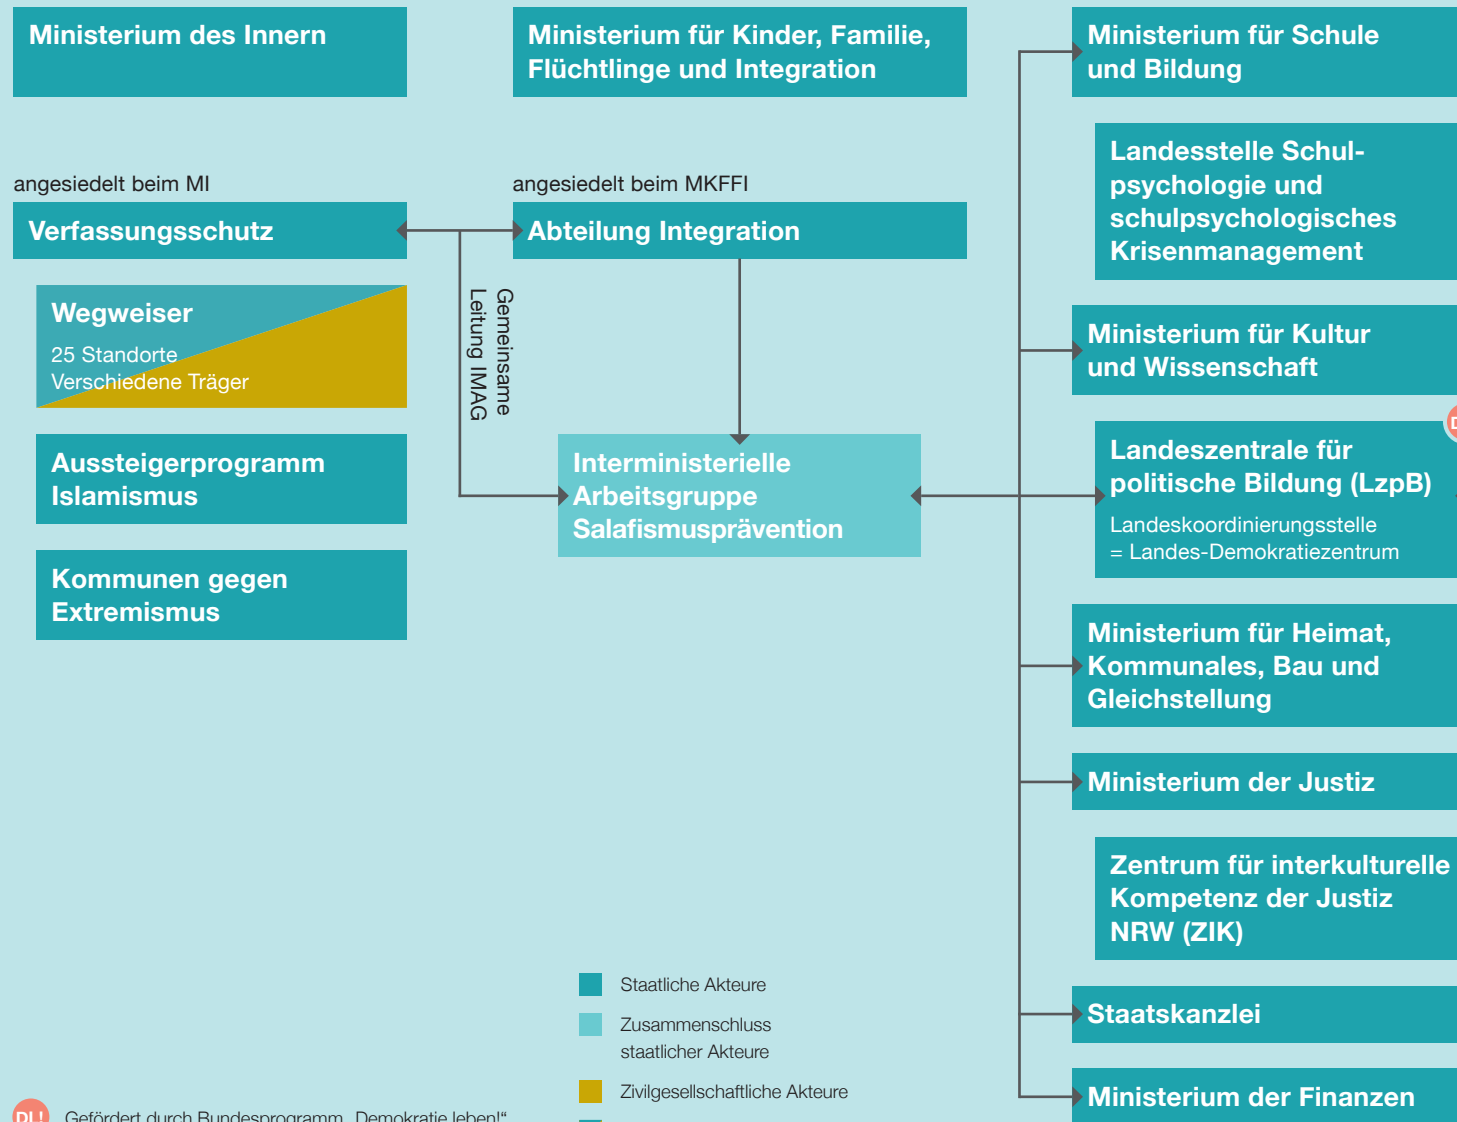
Ministerium des Innern

Ministerium für Kinder, Familie, Flüchtlinge und Integration

Ministerium für Schule und Bildung

Landesstelle Schulpsychologie und schulpsychologisches Krisenmanagement

angesiedelt beim MI

Verfassungsschutz

angesiedelt beim MKFFI

Abteilung Integration

Gemeinsame Leitung IMAG

Wegweiser
25 Standorte
Verschiedene Träger

Ministerium für Kultur und Wissenschaft

Aussteigerprogramm Islamismus

Interministerielle Arbeitsgruppe Salafismusprävention

Landeszentrale für politische Bildung (LzpB)
Landeskoordinierungsstelle
= Landes-Demokratiezentrum

Kommunen gegen Extremismus

Ministerium für Heimat, Kommunales, Bau und Gleichstellung

Ministerium der Justiz

Zentrum für interkulturelle Kompetenz der Justiz NRW (ZIK)

Staatliche Akteure

Zusammenschluss staatlicher Akteure

Staatskanzlei

Zivilgesellschaftliche Akteure

Ministerium der Finanzen

DL! Gefördert durch Bundesprogramm „Demokratie leben!“